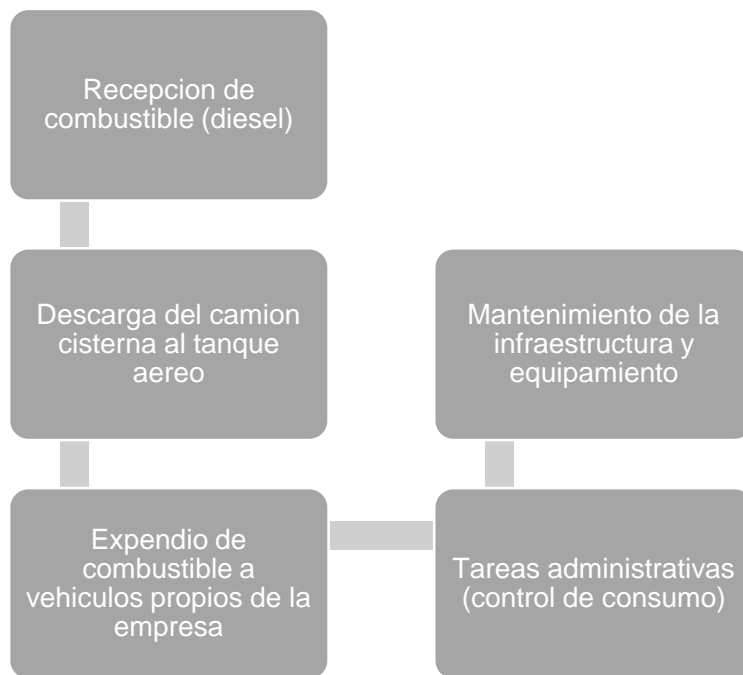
Recepcion de combustible (diesel)

Descarga del camion cisterna al tanque aereo

Expendio de combustible a vehiculos propios de la empresa

Tareas administrativas (control de consumo)

Mantenimiento de la infraestructura y equipamiento